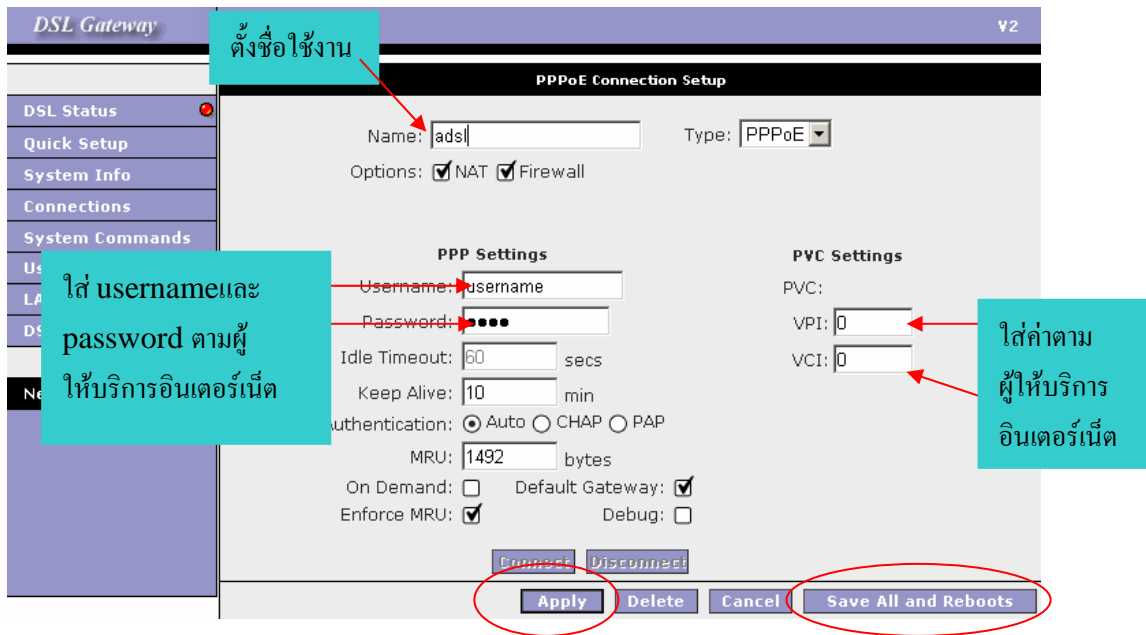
DSL Gateway

V2

ตั้งชื่อใช้งาน

PPPoE Connection Setup

DSL Status

Quick Setup

System Info

Connections

System Commands

Us

LA

DS

Ne

Name: adsl

Type: PPPoE

Options: NAT Firewall

PPP Settings

PVC Settings

ใส่ usernameและ password ตามผู้ให้บริการอินเตอร์เน็ต

Username: username

Password: ●●●●

Idle Timeout: 60 secs

Keep Alive: 10 min

Authentication: Auto CHAP PAP

MRU: 1492 bytes

On Demand:

Default Gateway:

Enforce MRU:

Debug:

PVC:

VPI: 0

VCI: 0

ใส่ค่าตามผู้ให้บริการอินเตอร์เน็ต

Connect

Disconnect

Apply

Delete

Cancel

Save All and Reboots